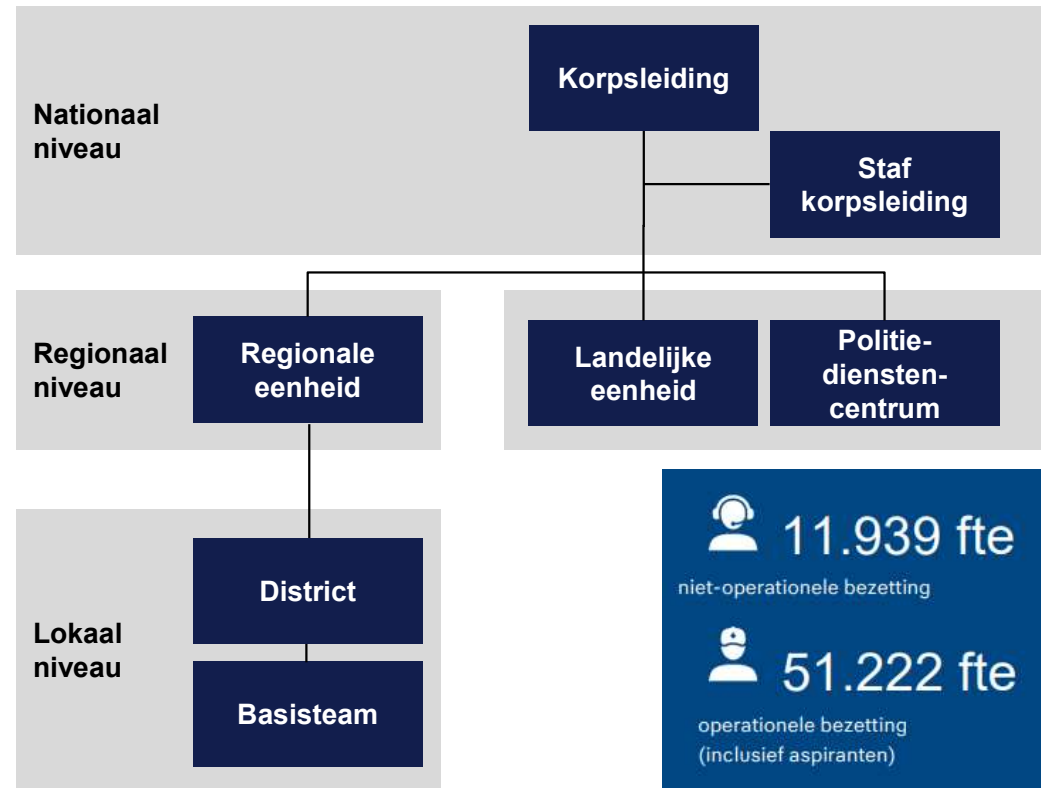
Nationaal niveau

Korpsleiding

Staf korpsleiding

Regionaal niveau

Regionale eenheid

Landelijke eenheid

Politiediensten-centrum

Lokaal niveau

District

Basisteam

11.939 fte
niet-operationele bezetting

51.222 fte
operationele bezetting (inclusief aspiranten)